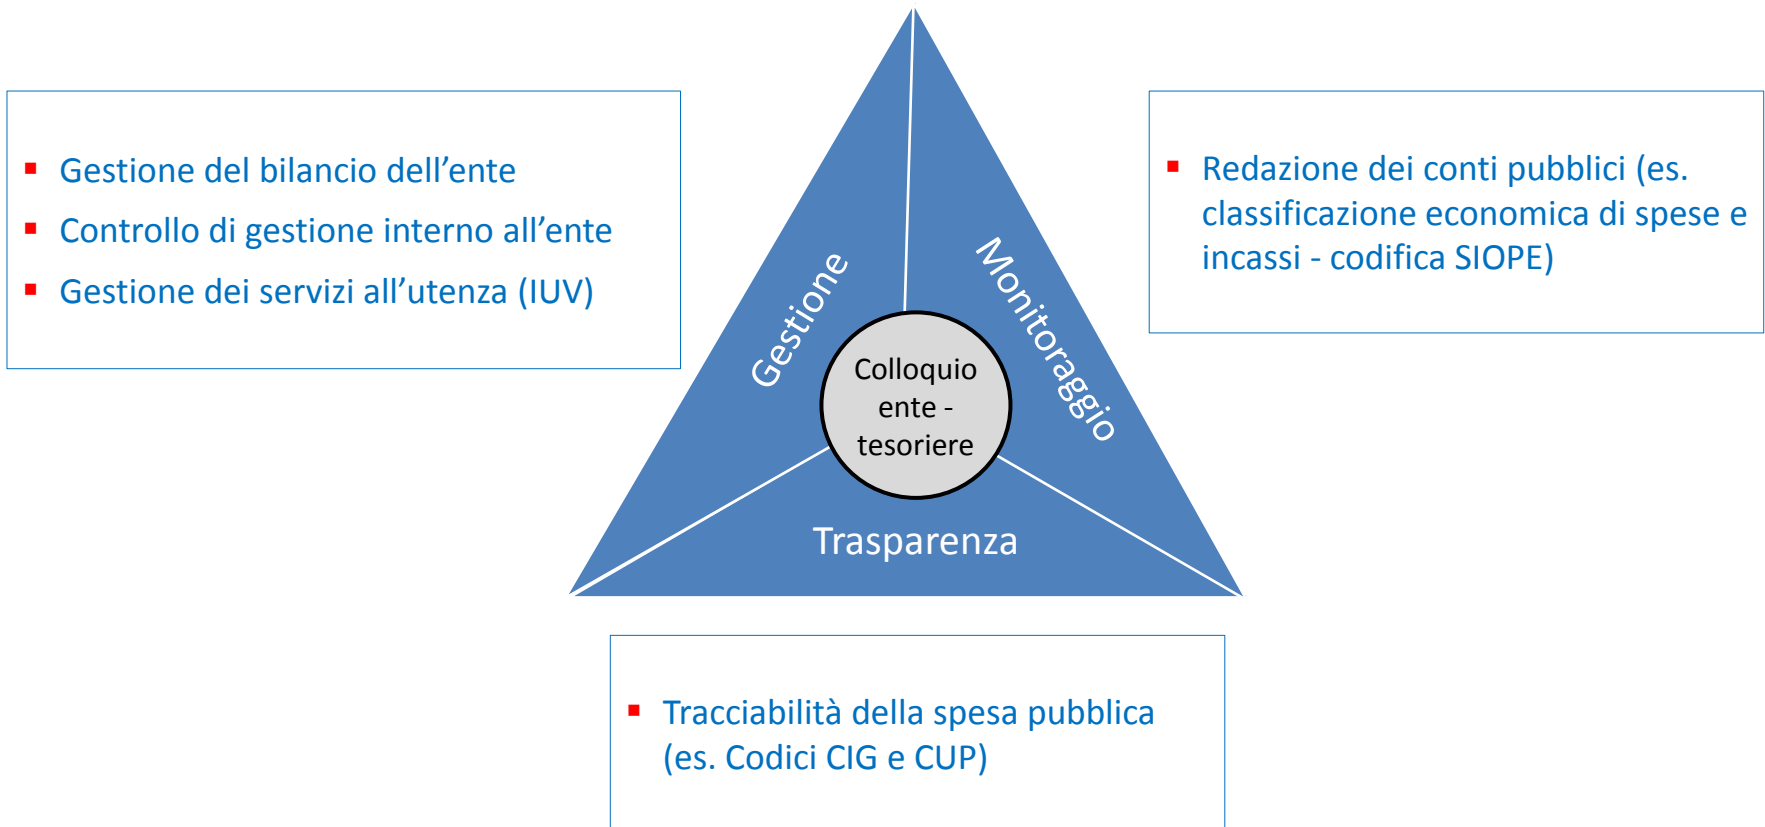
▪ Gestione del bilancio dell’ente
▪ Controllo di gestione interno all’ente
▪ Gestione dei servizi all’utenza (IUV)

Gestione

Monitoraggio

Colloquio ente - tesoriere

Trasparenza

▪ Redazione dei conti pubblici (es. classificazione economica di spese e incassi - codifica SIOPE)

▪ Tracciabilità della spesa pubblica (es. Codici CIG e CUP)